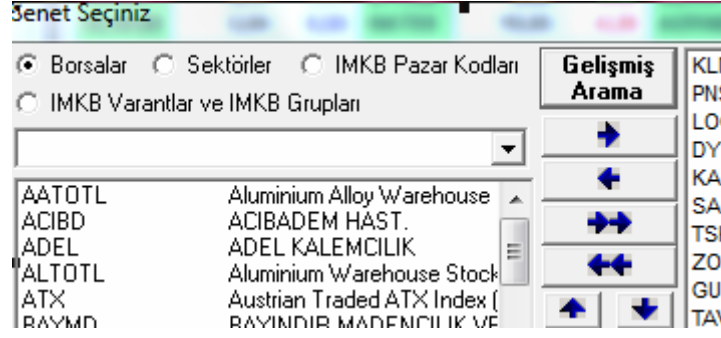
Senet Seçiniz

Borsalar Sektörler IMKB Pazar Kodları
IMKB Varantlar ve IMKB Grupları

Gelişmiş Arama

| AATOTL | Aluminium Alloy Warehouse |
|---|---|
| ACIBD | ACIBADEM HAST. |
| ADEL | ADEL KALEMCILIK |
| ALTOTL | Aluminium Warehouse Stock |
| ATX | Austrian Traded ATX Index ( |
| BAYMD | BAYINDIR MADENCILIK VE |

KL
PN
LO
DY
KA
SA
TS
ZO
GU
TA